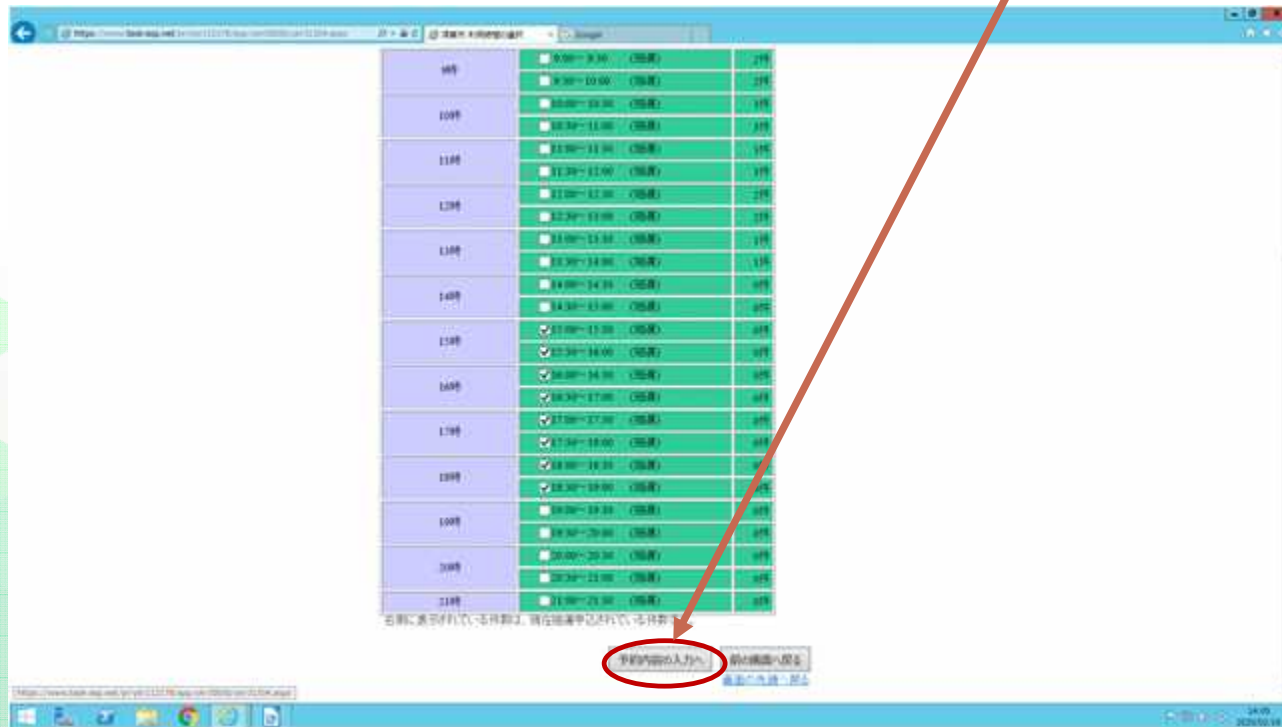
| 9時 | 9:00～9:30 (抽選) | 2件 |
|---|---|---|
| | 9:30～10:00 (抽選) | 2件 |
| 10時 | 10:00～10:30 (抽選) | 1件 |
| | 10:30～11:00 (抽選) | 1件 |
| 11時 | 11:00～11:30 (抽選) | 1件 |
| | 11:30～12:00 (抽選) | 1件 |
| 12時 | 12:00～12:30 (抽選) | 2件 |
| | 12:30～13:00 (抽選) | 1件 |
| 13時 | 13:00～13:30 (抽選) | 1件 |
| | 13:30～14:00 (抽選) | 1件 |
| 14時 | 14:00～14:30 (抽選) | 0件 |
| | 14:30～15:00 (抽選) | 0件 |
| 15時 | 15:00～15:30 (抽選) | 0件 |
| | 15:30～16:00 (抽選) | 0件 |
| 16時 | 16:00～16:30 (抽選) | 0件 |
| | 16:30～17:00 (抽選) | 0件 |
| 17時 | 17:00～17:30 (抽選) | 0件 |
| | 17:30～18:00 (抽選) | 0件 |
| 18時 | 18:00～18:30 (抽選) | 0 |
| | 18:30～19:00 (抽選) | 0件 |
| 19時 | 19:00～19:30 (抽選) | 0件 |
| | 19:30～20:00 (抽選) | 0件 |
| 20時 | 20:00～20:30 (抽選) | 0件 |
| | 20:30～21:00 (抽選) | 0件 |
| 21時 | 21:00～21:30 (抽選) | 0件 |

右側に表示されている件数は、現在抽選申込されている件数で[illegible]

予約内容の入力へ
前の画面へ戻る
画面の先頭へ戻る